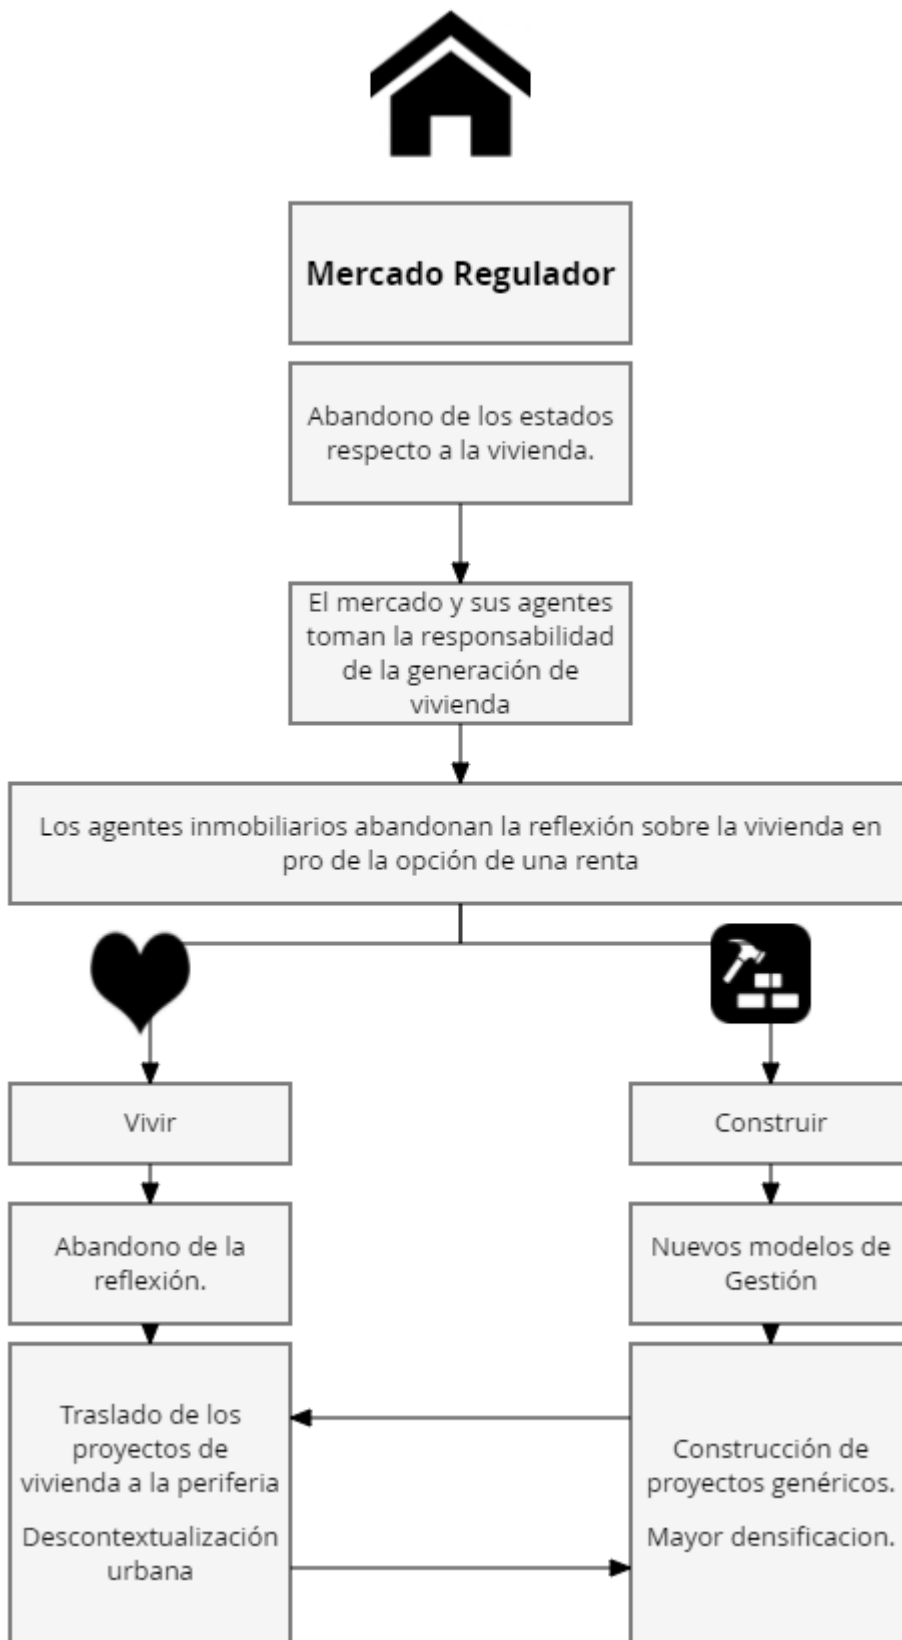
Mercado Regulador

Abandono de los estados respecto a la vivienda.

El mercado y sus agentes toman la responsabilidad de la generación de vivienda

Los agentes inmobiliarios abandonan la reflexión sobre la vivienda en pro de la opción de una renta

Vivir

Abandono de la reflexión.

Traslado de los proyectos de vivienda a la periferia

Descontextualización urbana

Construir

Nuevos modelos de Gestión

Construcción de proyectos genéricos.

Mayor densificacion.